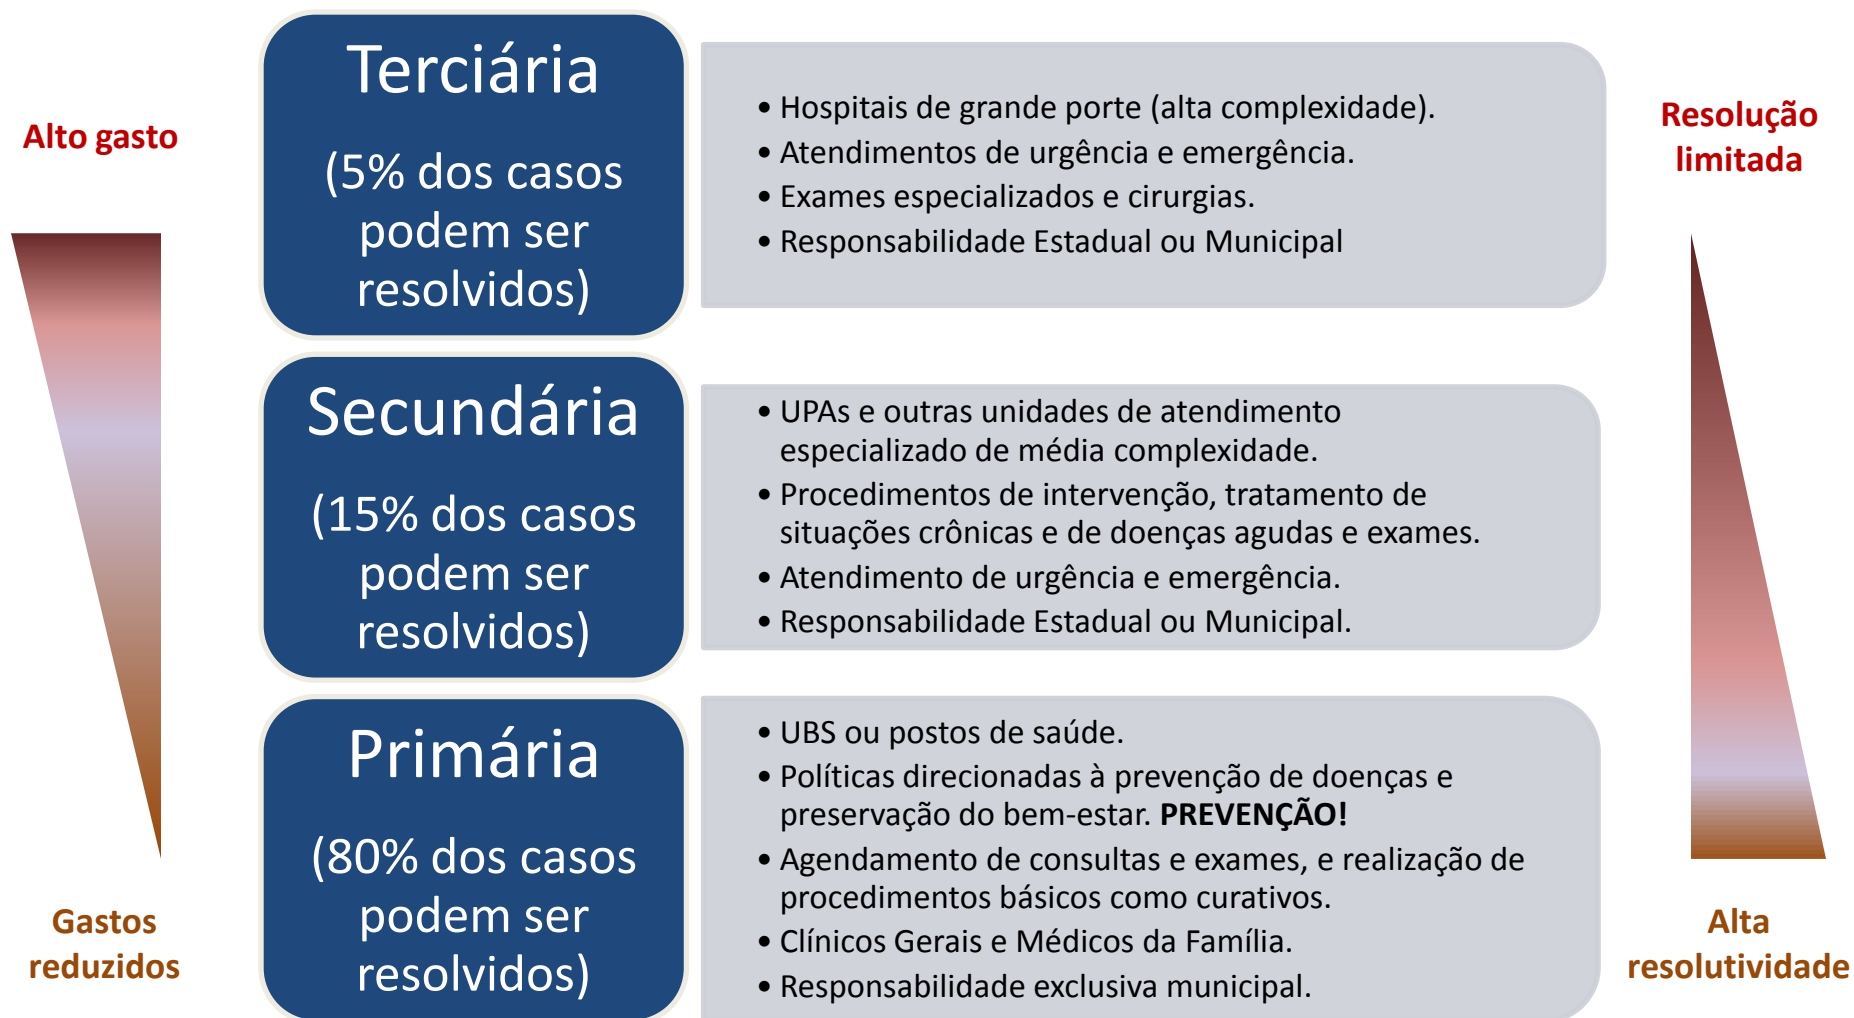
Alto gasto

Gastos reduzidos

Terciária

(5% dos casos podem ser resolvidos)

• Hospitais de grande porte (alta complexidade).
• Atendimentos de urgência e emergência.
• Exames especializados e cirurgias.
• Responsabilidade Estadual ou Municipal

Secundária

(15% dos casos podem ser resolvidos)

• UPAs e outras unidades de atendimento especializado de média complexidade.
• Procedimentos de intervenção, tratamento de situações crônicas e de doenças agudas e exames.
• Atendimento de urgência e emergência.
• Responsabilidade Estadual ou Municipal.

Primária

(80% dos casos podem ser resolvidos)

• UBS ou postos de saúde.
• Políticas direcionadas à prevenção de doenças e preservação do bem-estar. PREVENÇÃO!
• Agendamento de consultas e exames, e realização de procedimentos básicos como curativos.
• Clínicos Gerais e Médicos da Família.
• Responsabilidade exclusiva municipal.

Resolução limitada

Alta resolutividade